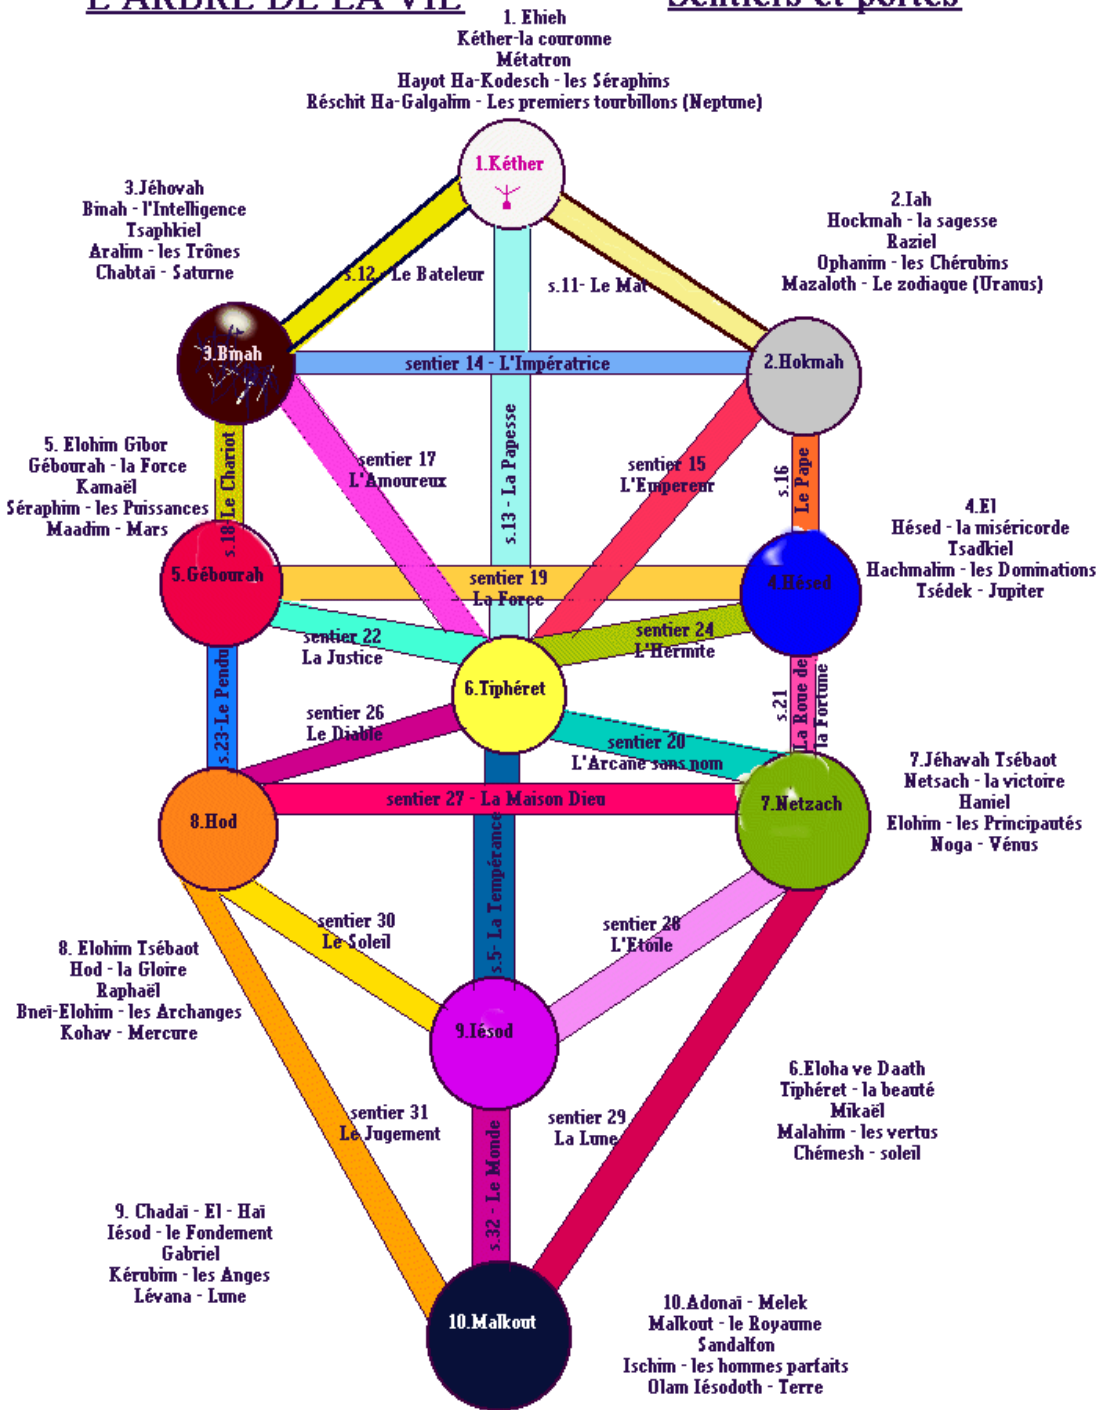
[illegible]

1. Ehieh
Kéther-la couronne
Métatron
Hayot Ha-Kodesch - les Séraphins
Réschit Ha-Galgalim - Les premiers tourbillons (Neptune)

1.Kéther

3.Jéhovah
Binah - l'Intelligence
Tsaphkiel
Aralim - les Trônes
Chabtaï - Saturne

2.Iah
Hockmah - la sagesse
Raziel
Ophanim - les Chérubins
Mazaloth - Le zodiaque (Uranus)

s.12- Le Bateleur

s.11- Le Mat

3.Binah

sentier 14 - L'Impératrice

2.Hokmah

s.13 - La Papesse

sentier 17
L'Amoureux

sentier 15
L'Empereur

s.16 Le Pape

s.18 Le Chariot

5. Elohim Gibor
Guébourah - la Force
Kamaël
Séraphim - les Puissances
Maadim - Mars

4.El
Hésed - la miséricorde
Tsadkiel
Hachmalim - les Dominations
Tsédek - Jupiter

5.Guébourah

sentier 19
La Force

4.Hésed

sentier 22
La Justice

sentier 24
L'Hermite

6.Tiphéret

s.21 La Roue de la Fortune

s.23-Le Pendu

sentier 26
Le Diable

sentier 20
L'Arcane sans nom

7.Jéhavah Tsébaot
Netsach - la victoire
Haniel
Elohim - les Principautés
Noga - Vénus

8.Hod

sentier 27 - La Maison Dieu

7.Netzach

s.5- La Tempérance

sentier 30
Le Soleil

sentier 28
L'Etoile

8. Elohim Tsébaot
Hod - la Gloire
Raphaël
Bneï-Elohim - les Archanges
Kohav - Mercure

9.Iésod

6.Eloha ve Daath
Tiphéret - la beauté
Mikaël
Malahim - les vertus
Chémesh - soleil

sentier 31
Le Jugement

sentier 29
La Lune

s.32 - Le Monde

9. Chadaï - El - Haï
Iésod - le Fondement
Gabriel
Kérubim - les Anges
Lévana - Lune

10.Malkout

10.Adonaï - Melek
Malkout - le Royaume
Sandalfon
Ischim - les hommes parfaits
Olam Iésodoth - Terre